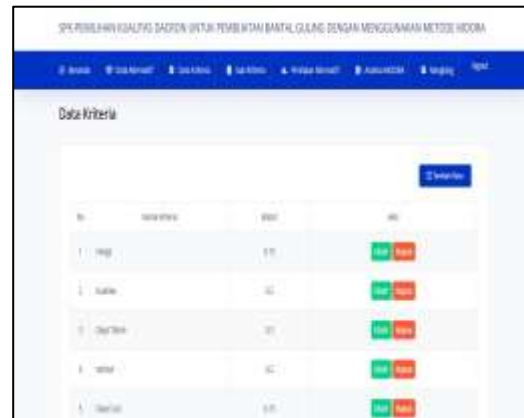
SPK PEMILIHAN KUALITAS DACRON UNTUK PEMBUATAN BANTAL GULING DENGAN MENGGUNAKAN METODE MOORA

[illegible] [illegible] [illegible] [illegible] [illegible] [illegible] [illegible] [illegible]

Data Kriteria

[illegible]

| No | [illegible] | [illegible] | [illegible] |
|---|---|---|---|
| 1 | Harga | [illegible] | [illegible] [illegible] |
| 2 | Kualitas | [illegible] | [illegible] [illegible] |
| 3 | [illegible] | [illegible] | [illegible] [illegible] |
| 4 | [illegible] | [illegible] | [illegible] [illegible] |
| 5 | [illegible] | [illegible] | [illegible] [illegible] |